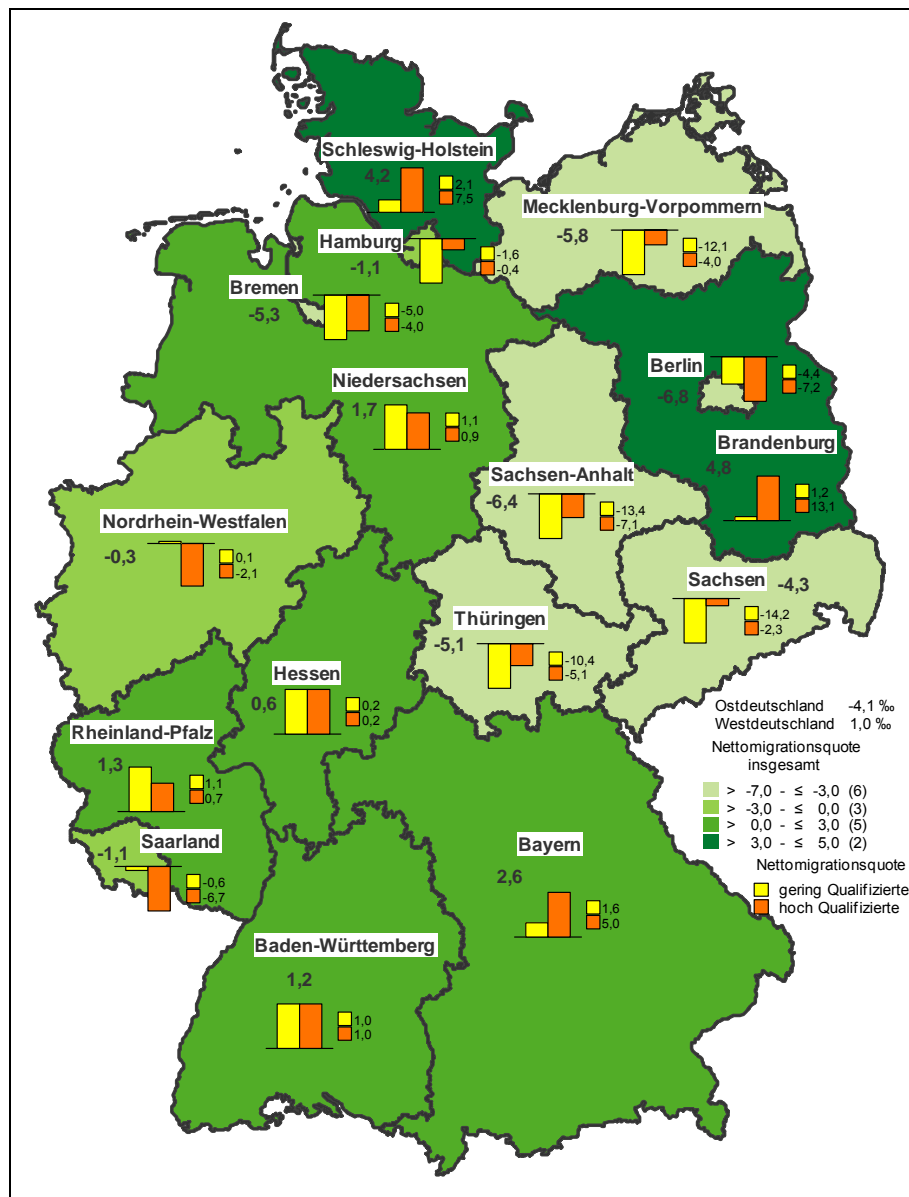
Schleswig-Holstein
4,2
2,1
7,5

Mecklenburg-Vorpommern
-5,8
-12,1
-4,0

Hamburg
-1,1
-1,6
-0,4

Bremen
-5,3
-5,0
-4,0

Berlin
-6,8
-4,4
-7,2

Niedersachsen
1,7
1,1
0,9

Brandenburg
4,8
1,2
13,1

Sachsen-Anhalt
-6,4
-13,4
-7,1

Nordrhein-Westfalen
-0,3
0,1
-2,1

Sachsen
-4,3
-14,2
-2,3

Thüringen
-5,1
-10,4
-5,1

Hessen
0,6
0,2
0,2

Ostdeutschland -4,1 ‰
Westdeutschland 1,0 ‰

Nettomigrationsquote insgesamt
> -7,0 - ≤ -3,0 (6)
> -3,0 - ≤ 0,0 (3)
> 0,0 - ≤ 3,0 (5)
> 3,0 - ≤ 5,0 (2)

Rheinland-Pfalz
1,3
1,1
0,7

Saarland
-1,1
-0,6
-6,7

Bayern
2,6
1,6
5,0

Nettomigrationsquote
gering Qualifizierte
hoch Qualifizierte

Baden-Württemberg
1,2
1,0
1,0